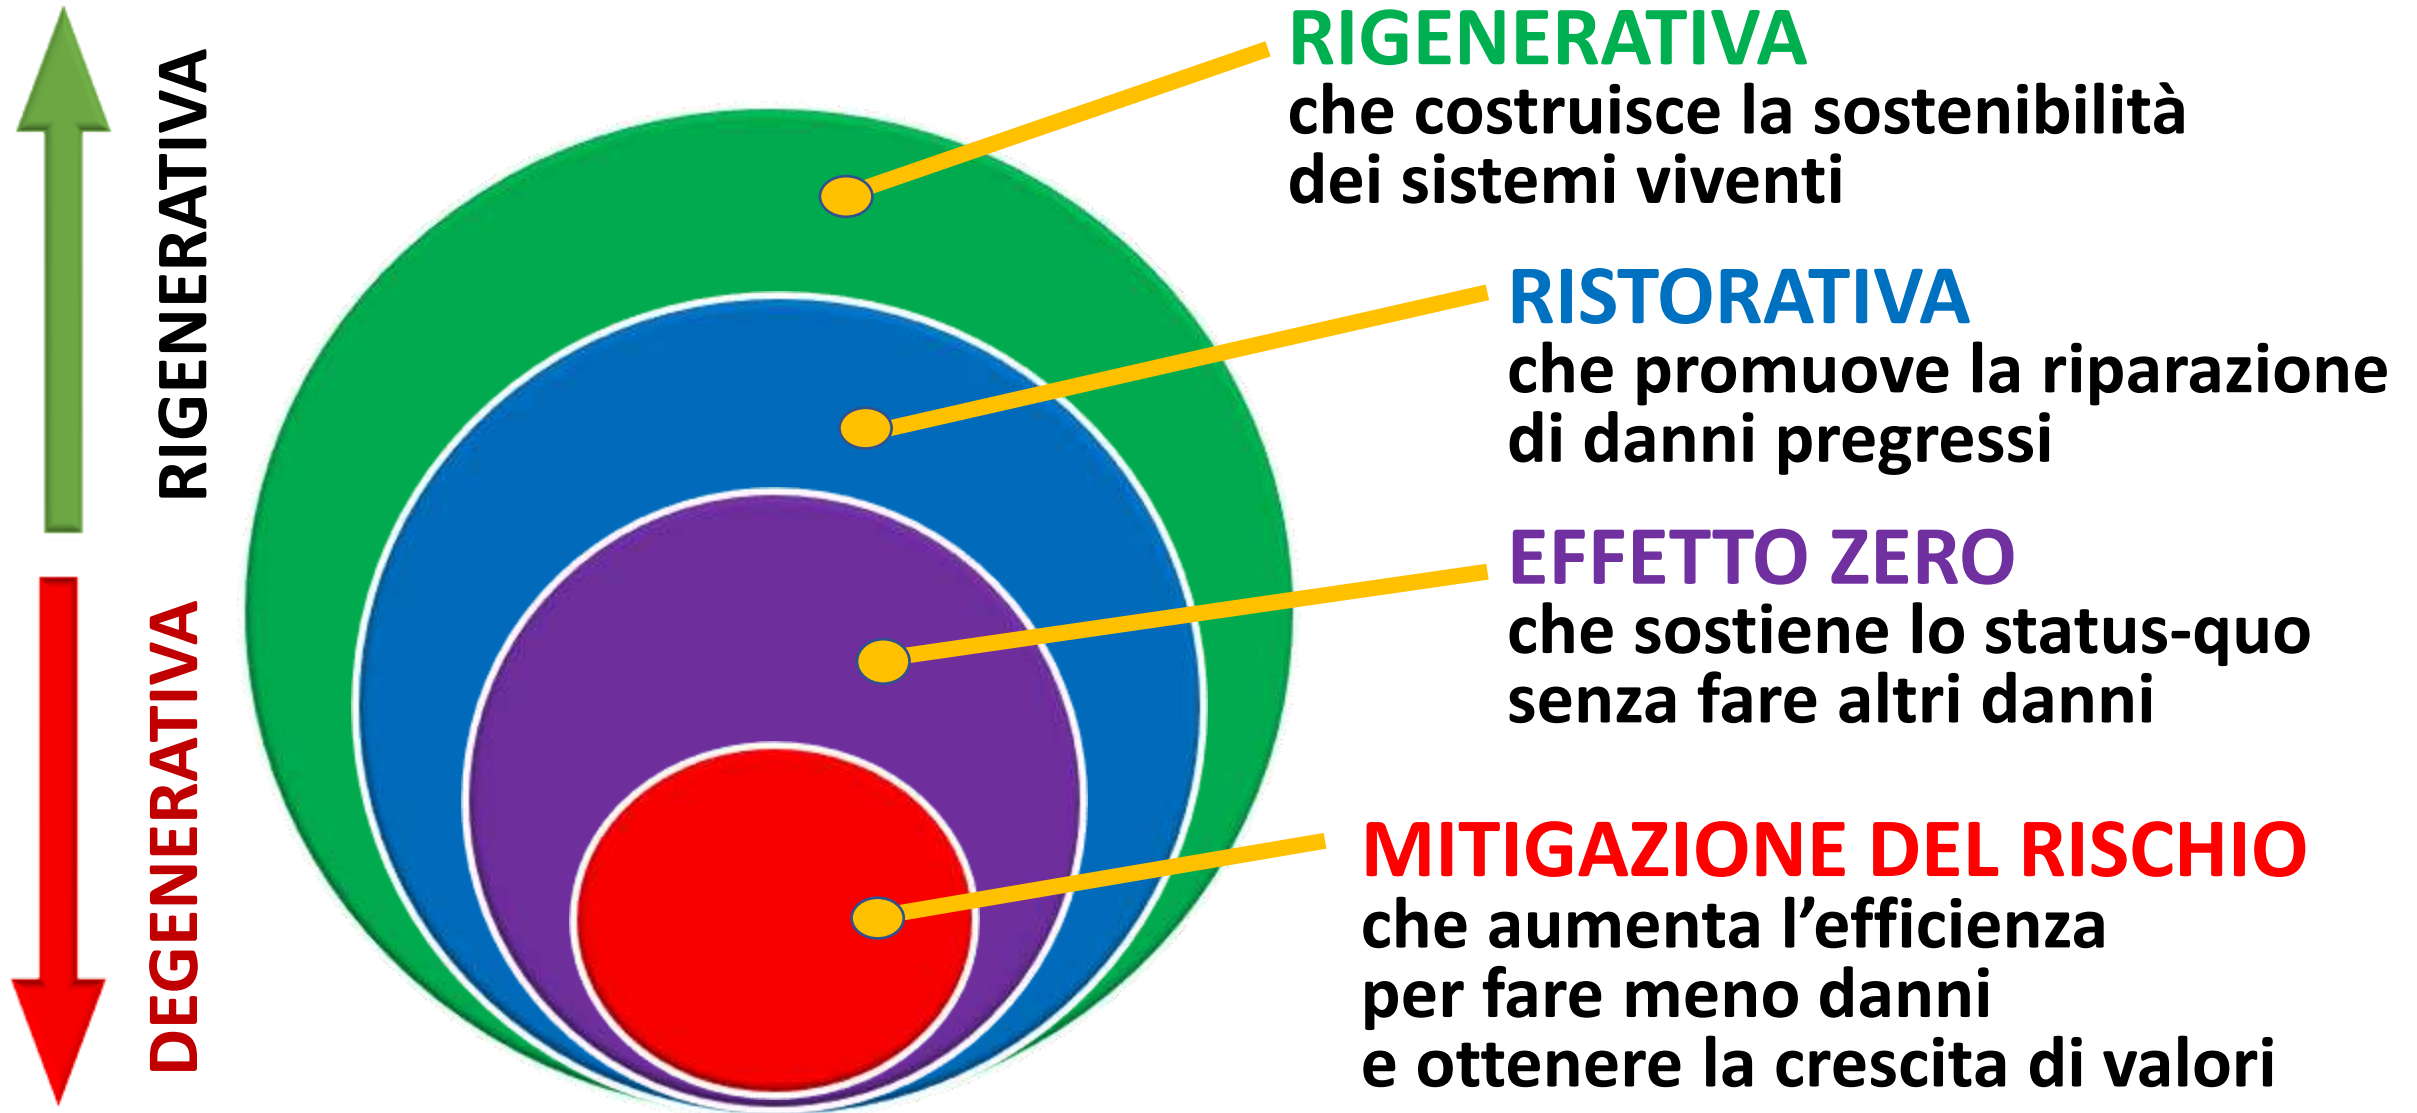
RIGENERATIVA

DEGENERATIVA

RIGENERATIVA
che costruisce la sostenibilità dei sistemi viventi

RISTORATIVA
che promuove la riparazione di danni pregressi

EFFETTO ZERO
che sostiene lo status-quo senza fare altri danni

MITIGAZIONE DEL RISCHIO
che aumenta l’efficienza per fare meno danni e ottenere la crescita di valori